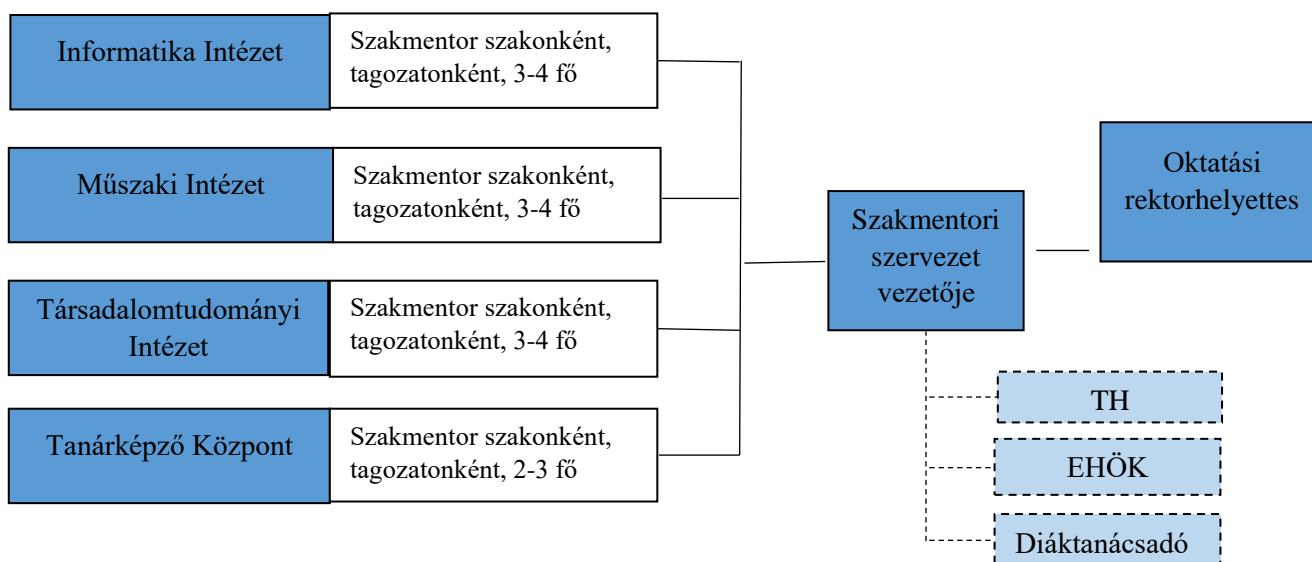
Informatika Intézet

Szakmentor szakonként, tagozatonként, 3-4 fő

Műszaki Intézet

Szakmentor szakonként, tagozatonként, 3-4 fő

Társadalomtudományi Intézet

Szakmentor szakonként, tagozatonként, 3-4 fő

Tanárképző Központ

Szakmentor szakonként, tagozatonként, 2-3 fő

Szakmentori szervezet vezetője

Oktatási rektorhelyettes

TH

EHÖK

Diáktanácsadó